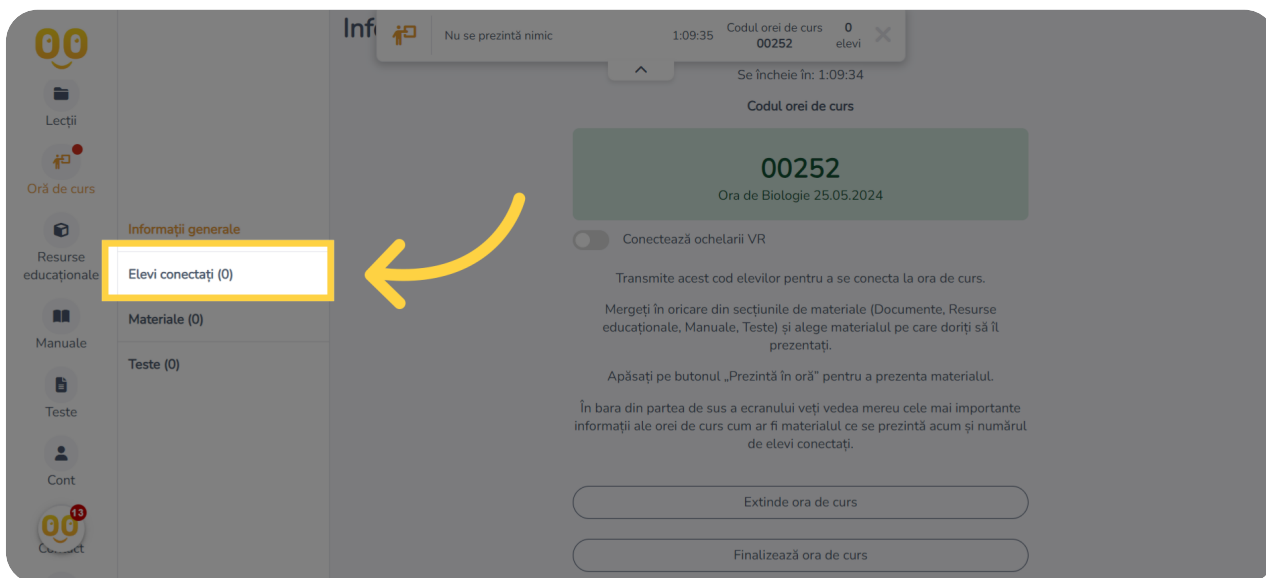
Lecții

Oră de curs

Resurse educaționale

Manuale

Teste

Cont

13

Contact

Informații generale

Elevi conectați (0)

Materiale (0)

Teste (0)

Inf

Nu se prezintă nimic

1:09:35

Codul orei de curs
00252

0
elevi

Se încheie în: 1:09:34

Codul orei de curs

00252
Ora de Biologie 25.05.2024

Conectează ochelarii VR

Transmite acest cod elevilor pentru a se conecta la ora de curs.

Mergeți în oricare din secțiunile de materiale (Documente, Resurse educaționale, Manuale, Teste) și alege materialul pe care doriți să îl prezentați.

Apăsați pe butonul „Prezintă în oră” pentru a prezenta materialul.

În bara din partea de sus a ecranului veți vedea mereu cele mai importante informații ale orei de curs cum ar fi materialul ce se prezintă acum și numărul de elevi conectați.

Extinde ora de curs

Finalizează ora de curs